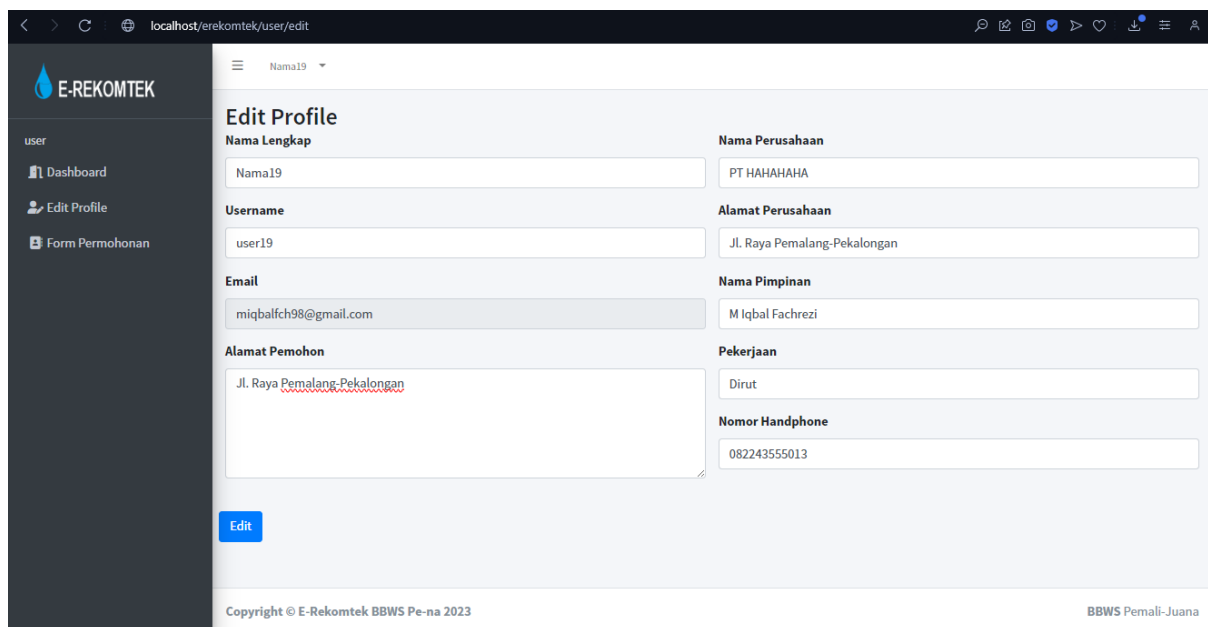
localhost/erekomtek/user/edit

E-REKOMTEK

user

Dashboard

Edit Profile

Form Permohonan

Nama19

Edit Profile

Nama Lengkap

Nama19

Username

user19

Email

miqbalfch98@gmail.com

Alamat Pemohon

Jl. Raya Pemalang-Pekalongan

Nama Perusahaan

PT HAHAHAHA

Alamat Perusahaan

Jl. Raya Pemalang-Pekalongan

Nama Pimpinan

M Iqbal Fachrezi

Pekerjaan

Dirut

Nomor Handphone

082243555013

Edit

Copyright © E-Rekomtek BBWS Pe-na 2023

BBWS Pemali-Juana